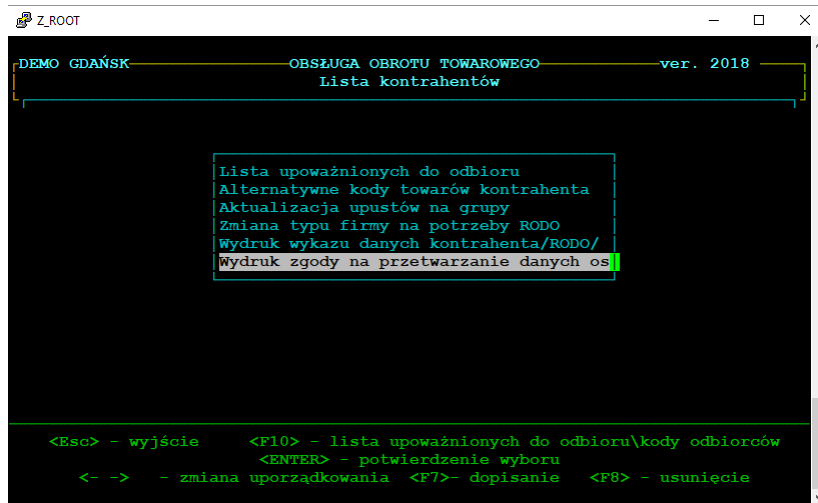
Z_ROOT

DEMO GDAŃSK OBSŁUGA OBROTU TOWAROWEGO ver. 2018
Lista kontrahentów

Lista upoważnionych do odbioru
Alternatywne kody towarów kontrahenta
Aktualizacja upustów na grupy
Zmiana typu firmy na potrzeby RODO
Wydruk wykazu danych kontrahenta/RODO/
Wydruk zgody na przetwarzanie danych os

<Esc> - wyjście <F10> - lista upoważnionych do odbioru\kody odbiorców
<ENTER> - potwierdzenie wyboru
<- -> - zmiana uporządkowania <F7>- dopisanie <F8> - usunięcie